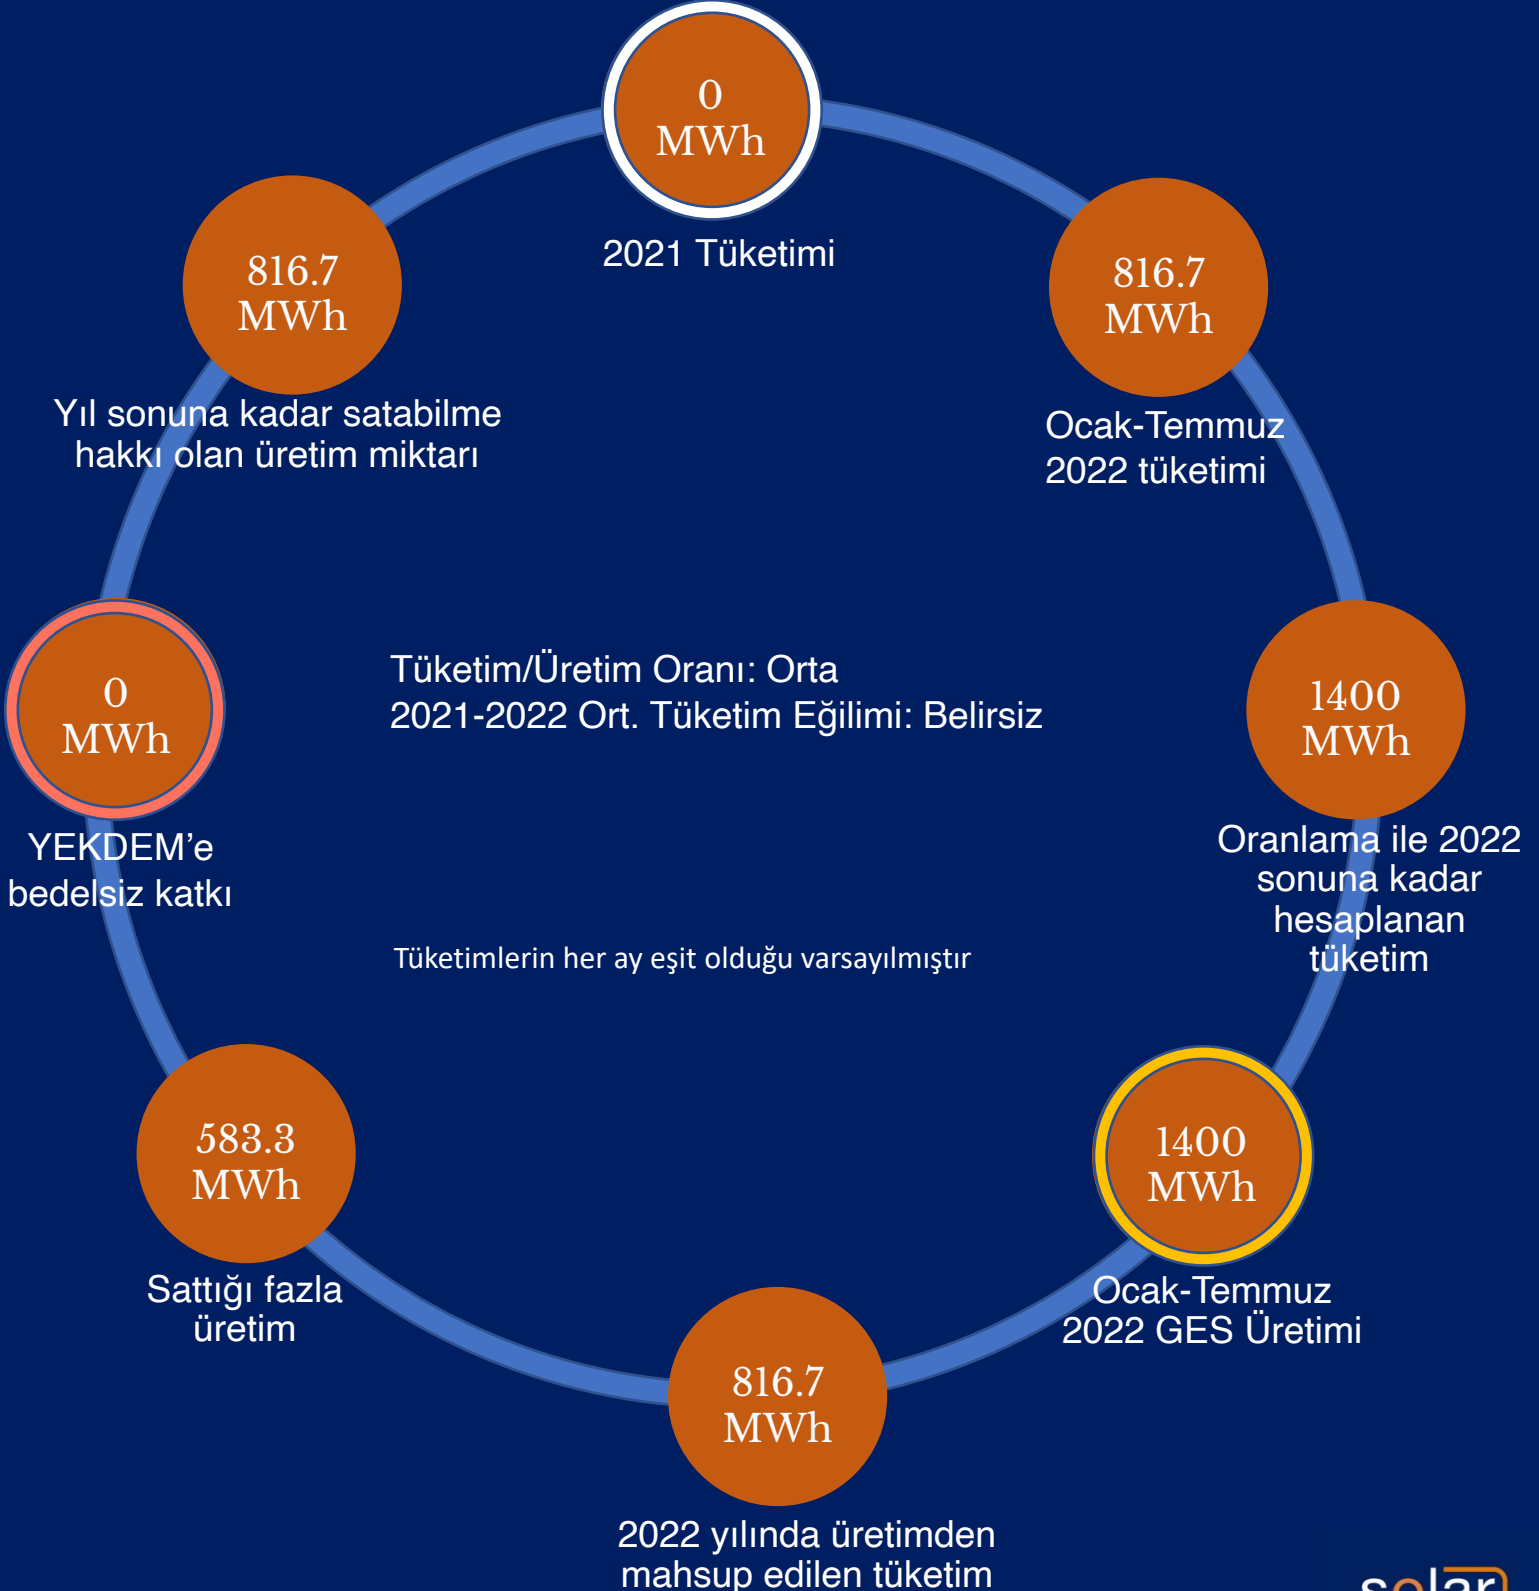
0 MWh

2021 Tüketimi

816.7 MWh

Ocak-Temmuz 2022 tüketimi

1400 MWh

Oranlama ile 2022 sonuna kadar hesaplanan tüketim

1400 MWh

Ocak-Temmuz 2022 GES Üretimi

816.7 MWh

2022 yılında üretimden mahsup edilen tüketim

583.3 MWh

Sattığı fazla üretim

0 MWh

YEKDEM'e bedelsiz katkı

816.7 MWh

Yıl sonuna kadar satabilme hakkı olan üretim miktarı

Tüketim/Üretim Oranı: Orta
2021-2022 Ort. Tüketim Eğilimi: Belirsiz

Tüketimlerin her ay eşit olduğu varsayılmıştır

solar